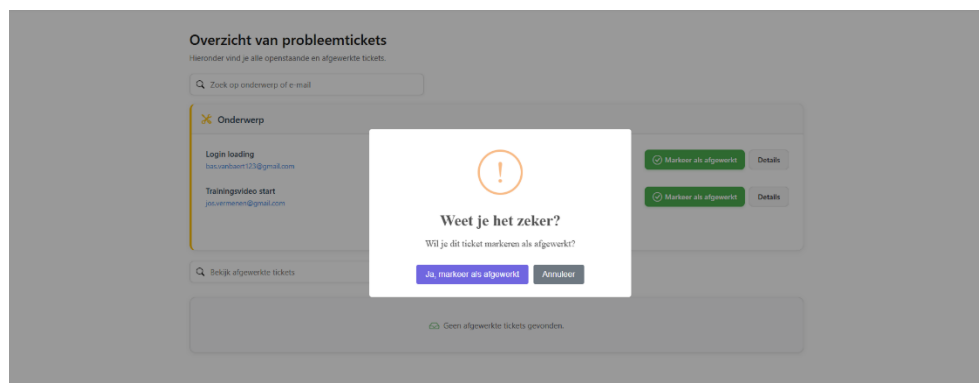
Overzicht van probleemtickets

Hieronder vind je alle openstaande en afgewerkte tickets.

Zoek op onderwerp of e-mail

Onderwerp

Login loading
bas.vanbaert123@gmail.com

Markeer als afgewerkt
Details

Trainingsvideo start
jan.vermeulen@gmail.com

Markeer als afgewerkt
Details

!

Weet je het zeker?

Wil je dit ticket markeren als afgewerkt?

Ja, markeer als afgewerkt
Annuleer

Bekijk afgewerkte tickets

Geen afgewerkte tickets gevonden.